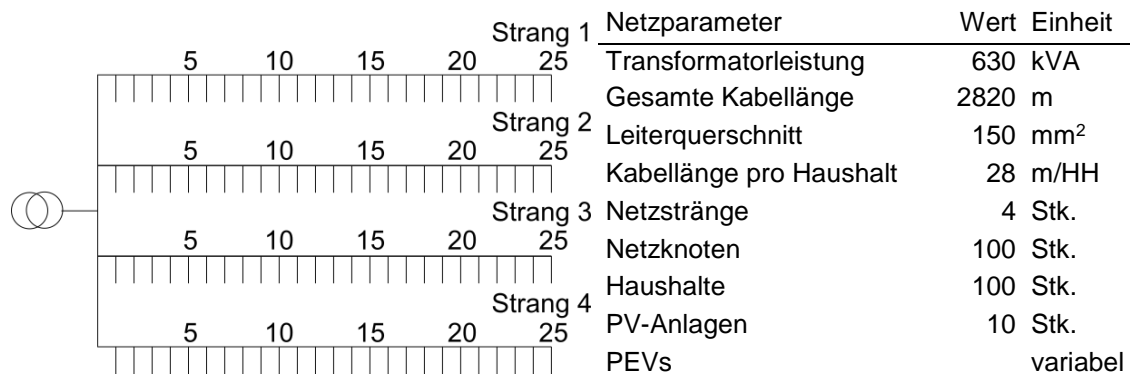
Strang 1
5 10 15 20 25

Strang 2
5 10 15 20 25

Strang 3
5 10 15 20 25

Strang 4
5 10 15 20 25

| Netzparameter | Wert | Einheit |
|---|---|---|
| Transformatorleistung | 630 | kVA |
| Gesamte Kabellänge | 2820 | m |
| Leiterquerschnitt | 150 | $mm^2$ |
| Kabellänge pro Haushalt | 28 | m/HH |
| Netzstränge | 4 | Stk. |
| Netzknoten | 100 | Stk. |
| Haushalte | 100 | Stk. |
| PV-Anlagen | 10 | Stk. |
| PEVs | | variabel |